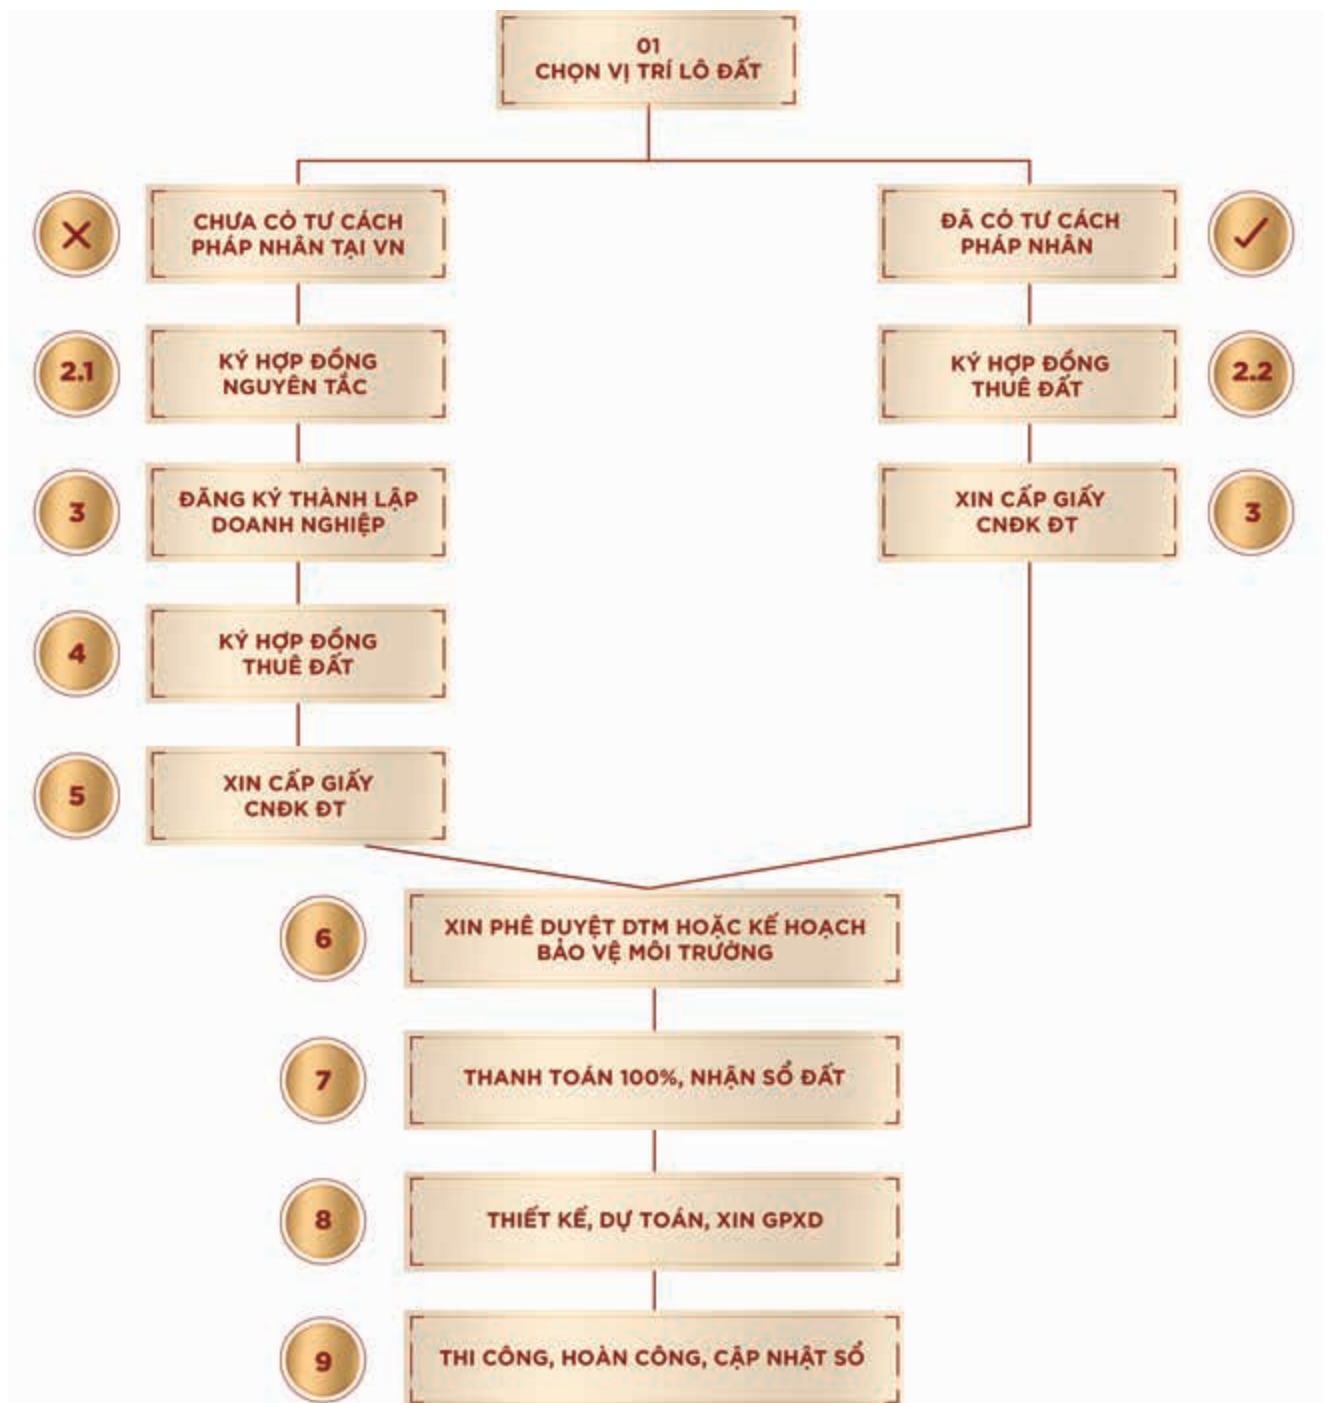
01
CHỌN VỊ TRÍ LÔ ĐẤT

CHƯA CÓ TƯ CÁCH PHÁP NHÂN TẠI VN

ĐÃ CÓ TƯ CÁCH PHÁP NHÂN

2.1

KÝ HỢP ĐỒNG NGUYÊN TẮC

KÝ HỢP ĐỒNG THUÊ ĐẤT

2.2

3

ĐĂNG KÝ THÀNH LẬP DOANH NGHIỆP

XIN CẤP GIẤY CNĐK ĐT

3

4

KÝ HỢP ĐỒNG THUÊ ĐẤT

5

XIN CẤP GIẤY CNĐK ĐT

6

XIN PHÊ DUYỆT DTM HOẶC KẾ HOẠCH BẢO VỆ MÔI TRƯỜNG

7

THANH TOÁN 100%, NHẬN SỔ ĐẤT

8

THIẾT KẾ, DỰ TOÁN, XIN GPXD

9

THI CÔNG, HOÀN CÔNG, CẬP NHẬT SỔ